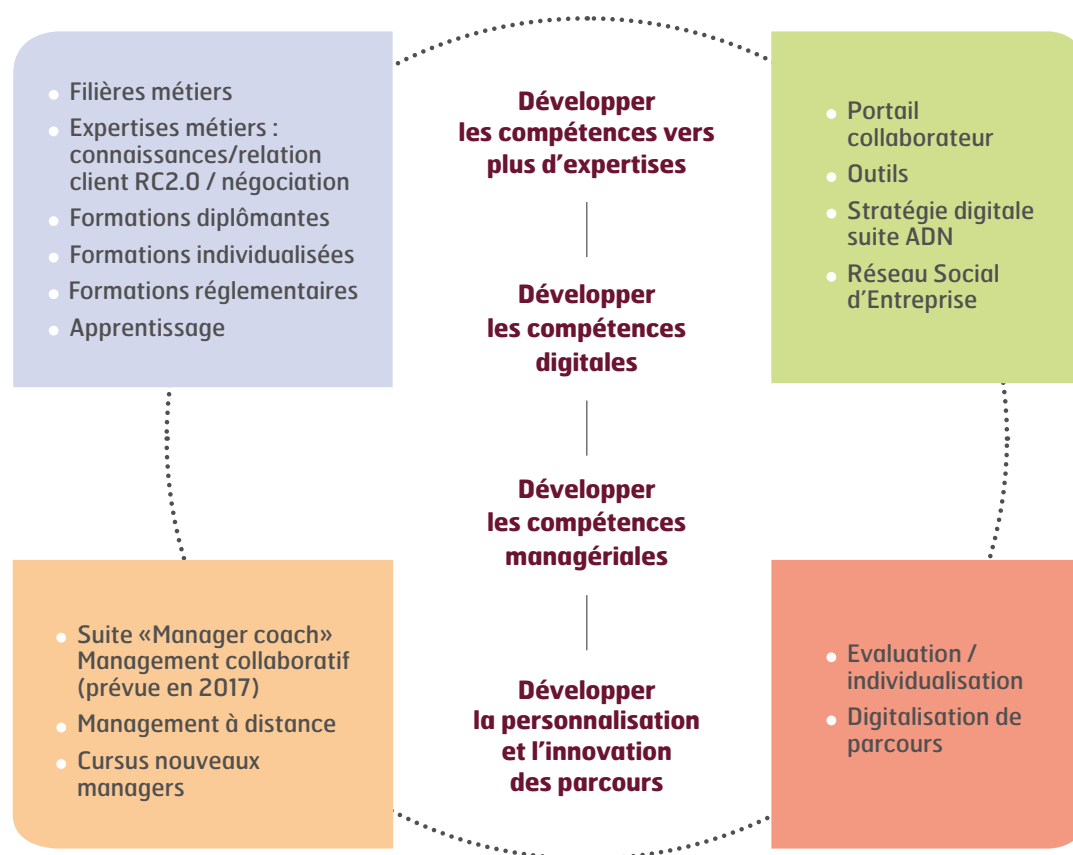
• Filières métiers
• Expertises métiers : connaissances/relation client RC2.0 / négociation
• Formations diplômantes
• Formations individualisées
• Formations réglementaires
• Apprentissage

Développer les compétences vers plus d’expertises

• Portail collaborateur
• Outils
• Stratégie digitale suite ADN
• Réseau Social d’Entreprise

Développer les compétences digitales

Développer les compétences managériales

• Suite «Manager coach» Management collaboratif (prévue en 2017)
• Management à distance
• Cursus nouveaux managers

Développer la personnalisation et l’innovation des parcours

• Evaluation / individualisation
• Digitalisation de parcours